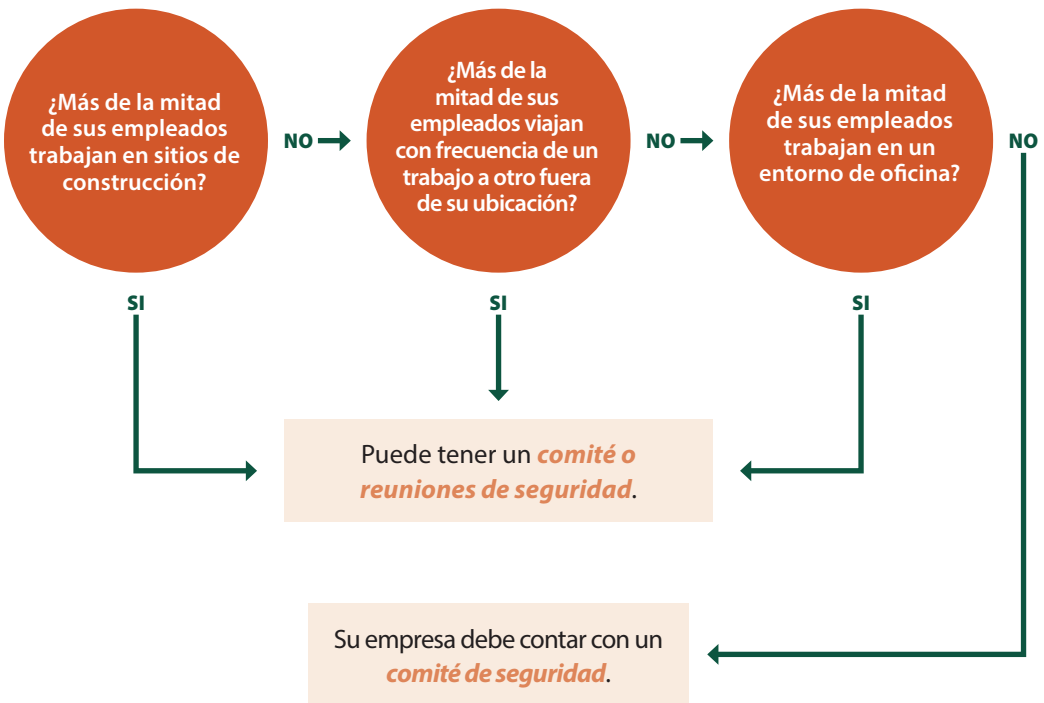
¿Más de la mitad de sus empleados trabajan en sitios de construcción?

NO

¿Más de la mitad de sus empleados viajan con frecuencia de un trabajo a otro fuera de su ubicación?

NO

¿Más de la mitad de sus empleados trabajan en un entorno de oficina?

NO

SI

SI

SI

Puede tener un *comité o reuniones de seguridad*.

Su empresa debe contar con un *comité de seguridad*.